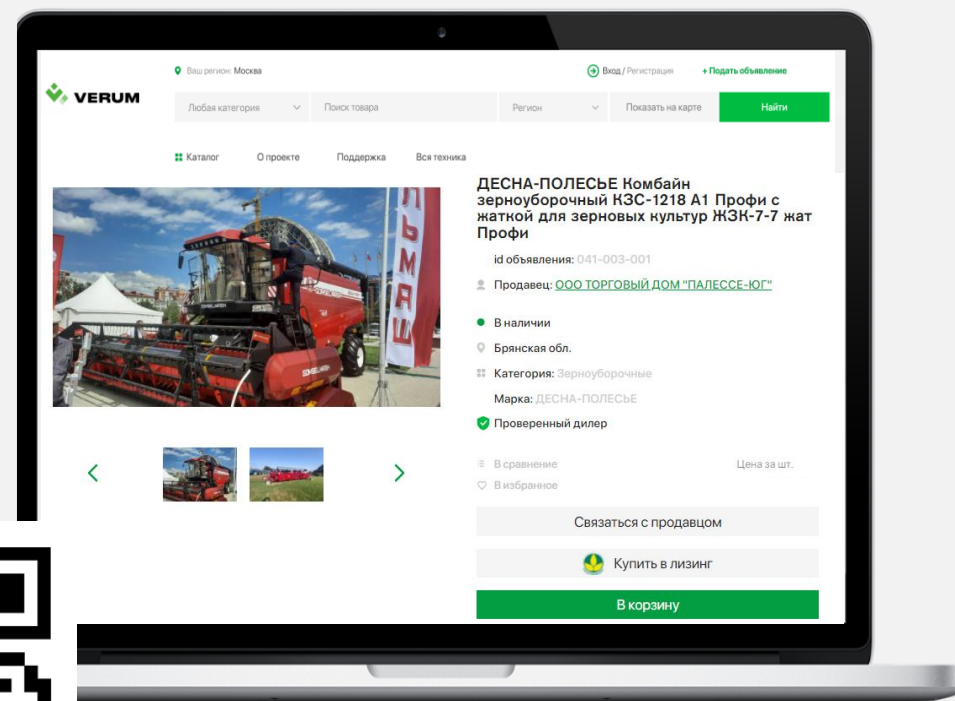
VERUM

Ваш регион: Москва

Вход / Регистрация

+ Подать объявление

Любая категория

Поиск товара

Регион

Показать на карте

Найти

Каталог

О проекте

Поддержка

Вся техника

ДЕСНА-ПОЛЕСЬЕ Комбайн зерноуборочный КЗС-1218 А1 Профи с жаткой для зерновых культур ЖЗК-7-7 жат Профи

id объявления: 041-003-001

Продавец: ООО ТОРГОВЫЙ ДОМ "ПАЛЕССЕ-ЮГ"

В наличии

Брянская обл.

Категория: Зерноуборочные

Марка: ДЕСНА-ПОЛЕСЬЕ

Проверенный дилер

В сравнение

Цена за шт.

В избранное

Связаться с продавцом

Купить в лизинг

В корзину